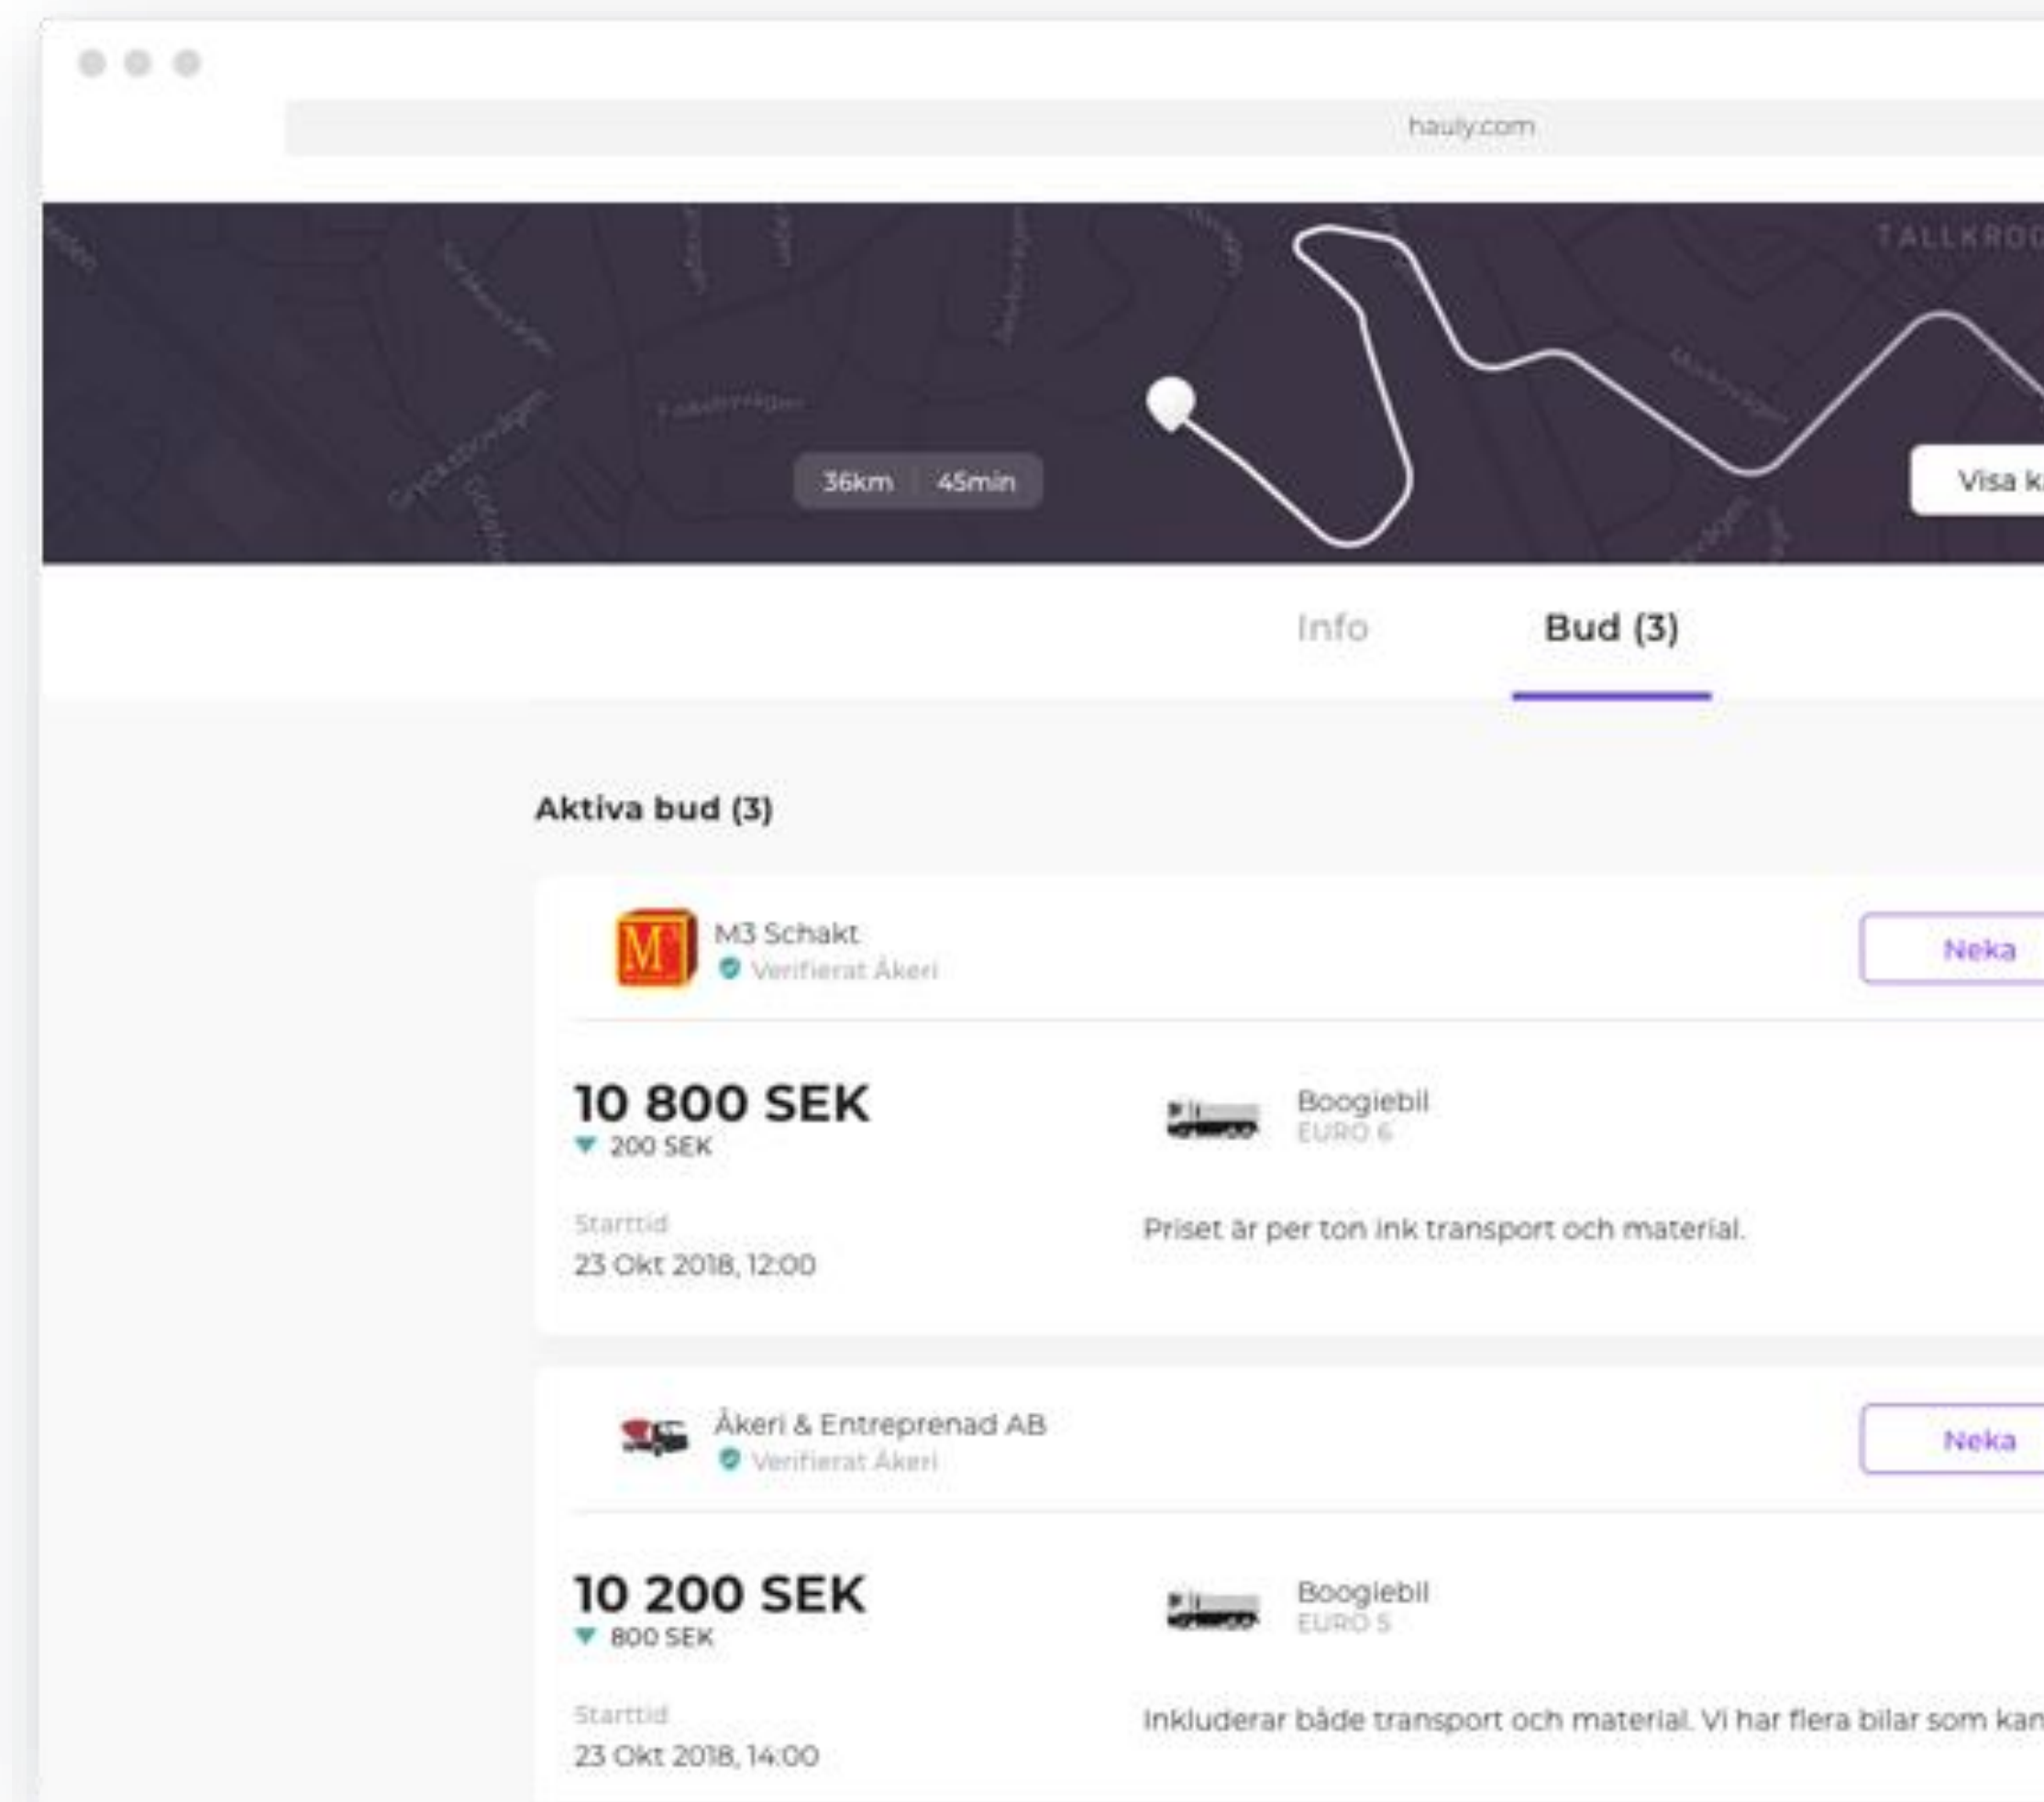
hauly.com

TALLKROG

36km 45min

Visa k

Info Bud (3)

Aktiva bud (3)

M3 Schakt
Verifierat Åkeri

Neka

10 800 SEK
200 SEK

Boogiebil
EURO 6

Starttid
23 Okt 2018, 12:00

Priset är per ton ink transport och material.

Åkeri & Entreprenad AB
Verifierat Åkeri

Neka

10 200 SEK
800 SEK

Boogiebil
EURO 5

Starttid
23 Okt 2018, 14:00

Inkluderar både transport och material. Vi har flera bilar som kan